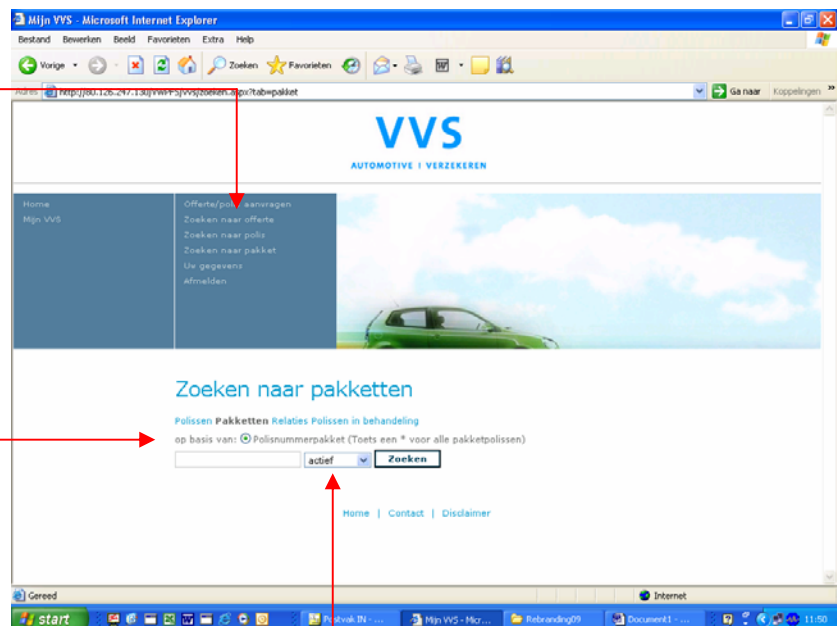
Mijn VVS - Microsoft Internet Explorer

Bestand Bewerken Beeld Favorieten Extra Help

Vorige Zoeken Favorieten

Adres http://80.126.247.130/VWFPS/vvs/zoeken.aspx?tab=pakket

Ga naar Koppelingen

VVS

AUTOMOTIVE | VERZEKEREN

Home
Mijn VVS

Offerte/polis aanvragen
Zoeken naar offerte
Zoeken naar polis
Zoeken naar pakket
Uw gegevens
Afmelden

Zoeken naar pakketten

Polissen Pakketten Relaties Polissen in behandeling

op basis van: Polisnummerpakket (Toets een * voor alle pakketpolissen)

actief Zoeken

Home | Contact | Disclaimer

Gereed

Internet

start

Postvak IN - ...

Mijn VVS - Micr...

Rebranding09

Document1 - ...

11:50